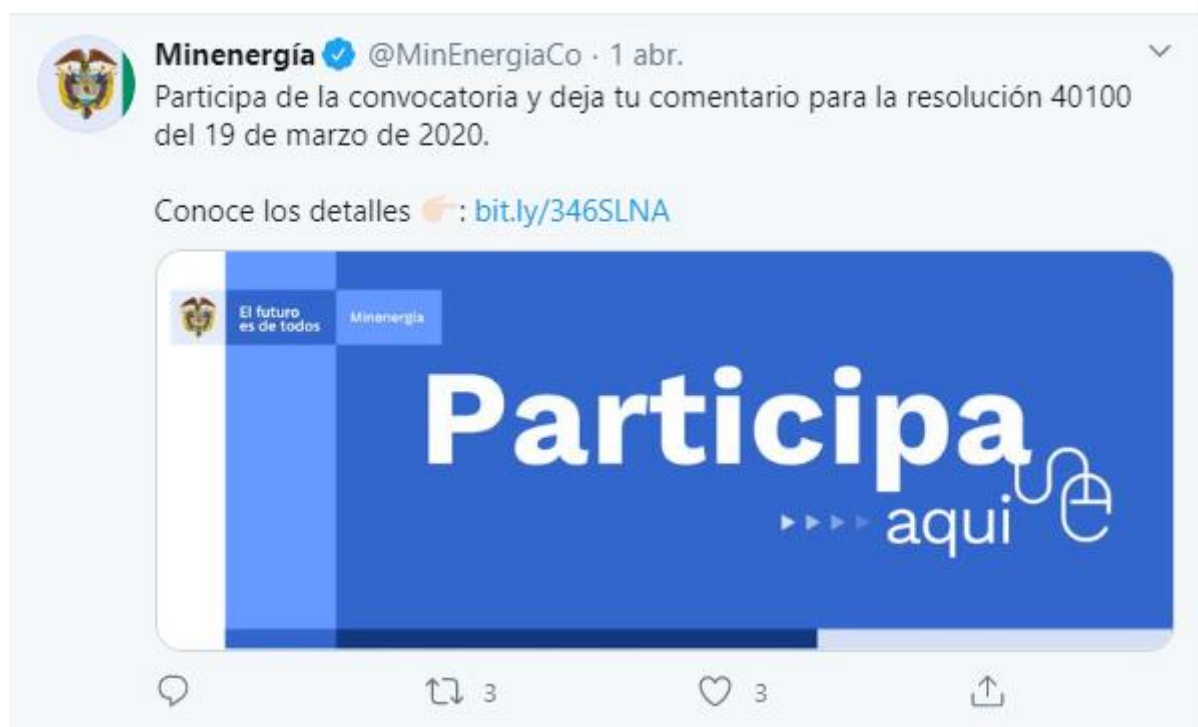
Minenergía @MinEnergiaCo · 1 abr.
Participa de la convocatoria y deja tu comentario para la resolución 40100 del 19 de marzo de 2020.

Conoce los detalles 👉: bit.ly/346SLNA

El futuro es de todos

Minenergía

Participa

aqui

3

3